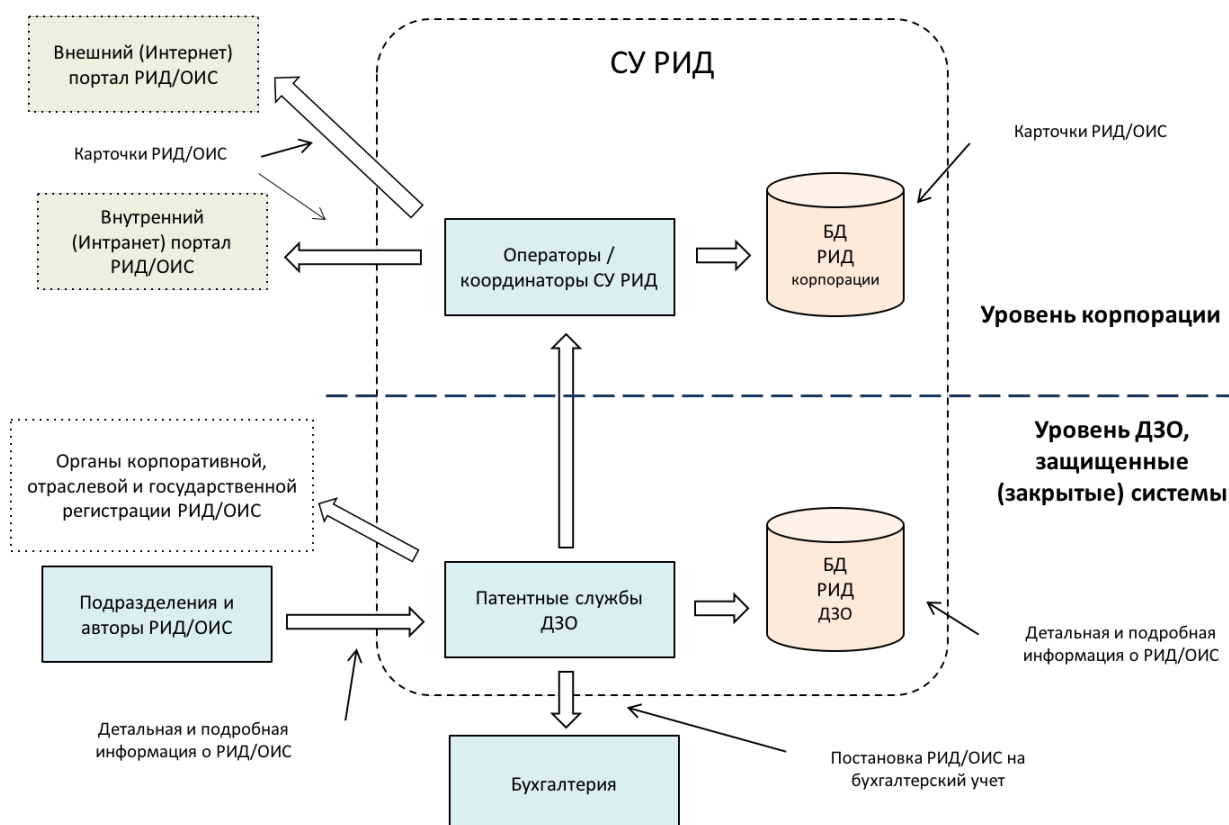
Внешний (Интернет) портал РИД/ОИС

СУ РИД

Карточки РИД/ОИС

Карточки РИД/ОИС

Внутренний (Интранет) портал РИД/ОИС

Операторы / координаторы СУ РИД

БД РИД корпорации

Уровень корпорации

Уровень ДЗО, защищенные (закрытые) системы

Органы корпоративной, отраслевой и государственной регистрации РИД/ОИС

БД РИД ДЗО

Подразделения и авторы РИД/ОИС

Патентные службы ДЗО

Детальная и подробная информация о РИД/ОИС

Детальная и подробная информация о РИД/ОИС

Постановка РИД/ОИС на бухгалтерский учет

Бухгалтерия